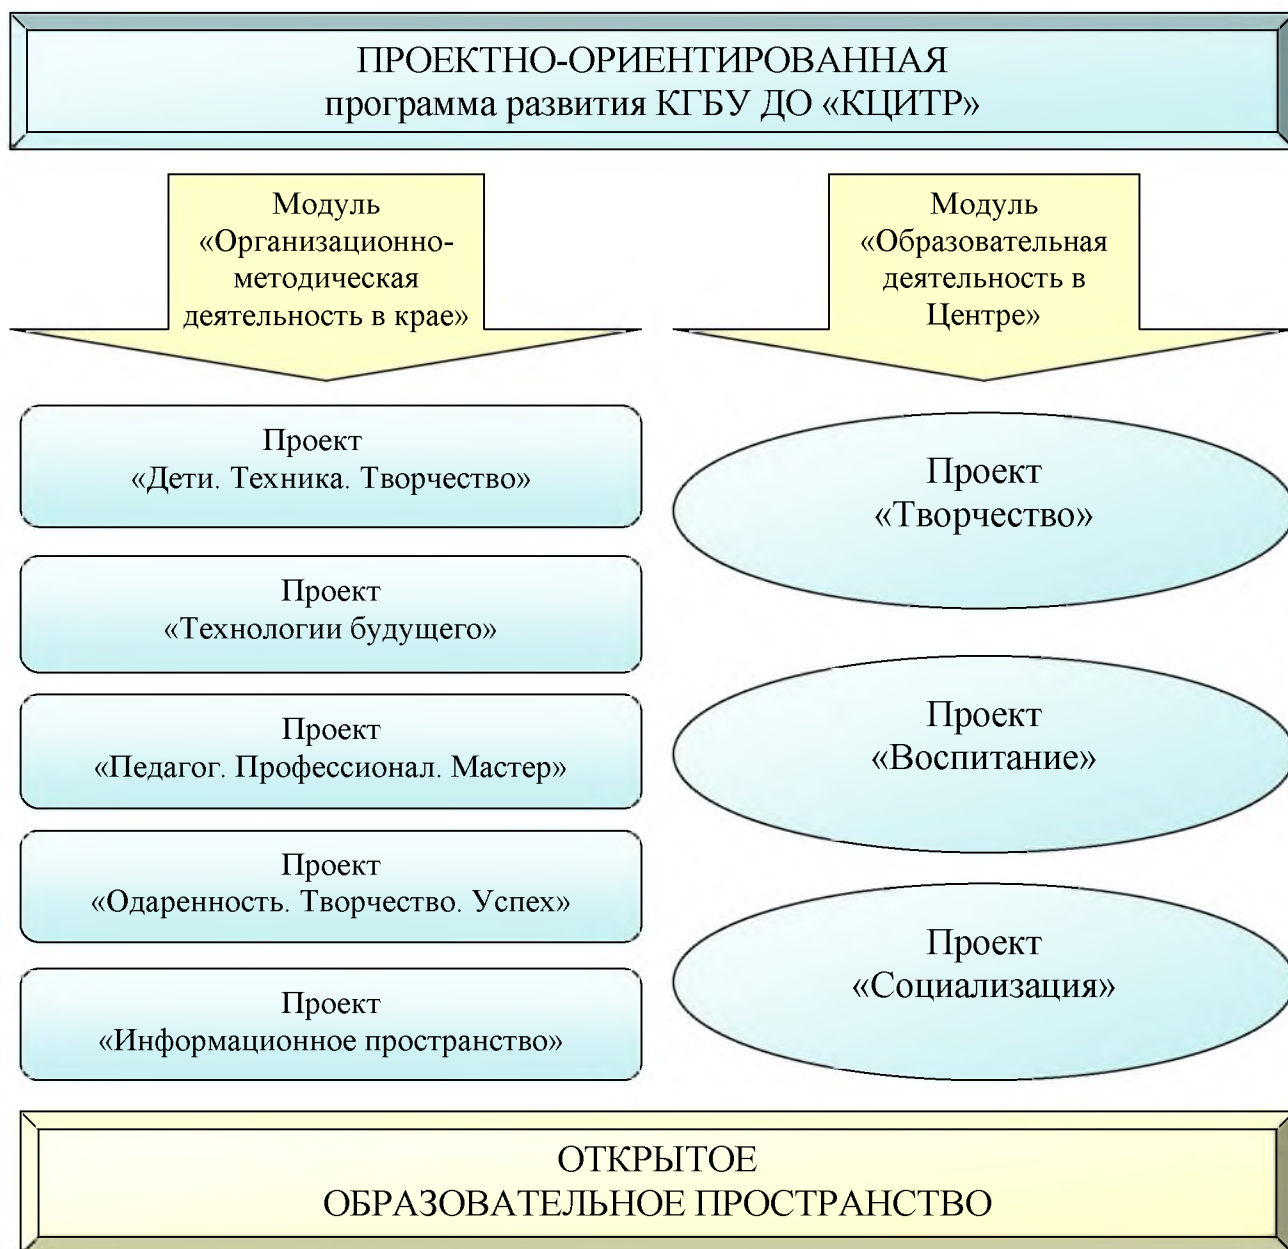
ПРОЕКТНО-ОРИЕНТИРОВАННАЯ
программа развития КГБУ ДО «КЦИТР»

Модуль «Организационно-методическая деятельность в крае»

Модуль «Образовательная деятельность в Центре»

Проект «Дети. Техника. Творчество»

Проект «Технологии будущего»

Проект «Педагог. Профессионал. Мастер»

Проект «Одаренность. Творчество. Успех»

Проект «Информационное пространство»

Проект «Творчество»

Проект «Воспитание»

Проект «Социализация»

ОТКРЫТОЕ
ОБРАЗОВАТЕЛЬНОЕ ПРОСТРАНСТВО